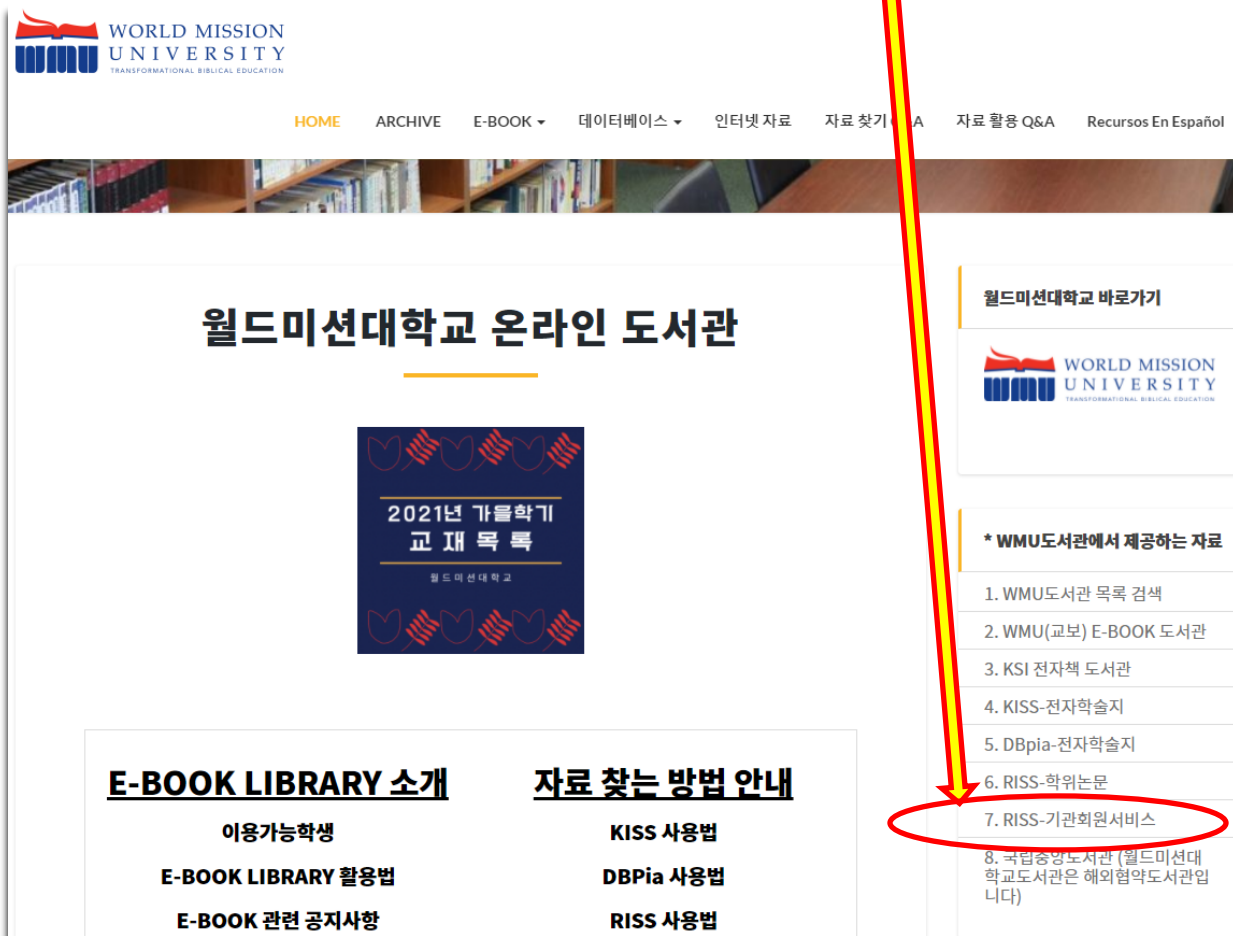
WORLD MISSION UNIVERSITY
TRANSFORMATIONAL BIBLICAL EDUCATION

HOME ARCHIVE E-BOOK 데이터베이스 인터넷 자료 자료 찾기 Q&A 자료 활용 Q&A Recursos En Español

월드미션대학교 온라인 도서관

2021년 가을학기
교재목록
월드미션대학교

E-BOOK LIBRARY 소개
이용가능학생
E-BOOK LIBRARY 활용법
E-BOOK 관련 공지사항

자료 찾는 방법 안내
KISS 사용법
DBPia 사용법
RISS 사용법

월드미션대학교 바로가기

WORLD MISSION UNIVERSITY
TRANSFORMATIONAL BIBLICAL EDUCATION

* WMU도서관에서 제공하는 자료
1. WMU도서관 목록 검색
2. WMU(교보) E-BOOK 도서관
3. KSI 전자책 도서관
4. KISS-전자학술지
5. DBpia-전자학술지
6. RISS-학위논문
7. RISS-기관회원서비스
8. 국립중앙도서관 (월드미션대학교도서관은 해외협약도서관입니다)